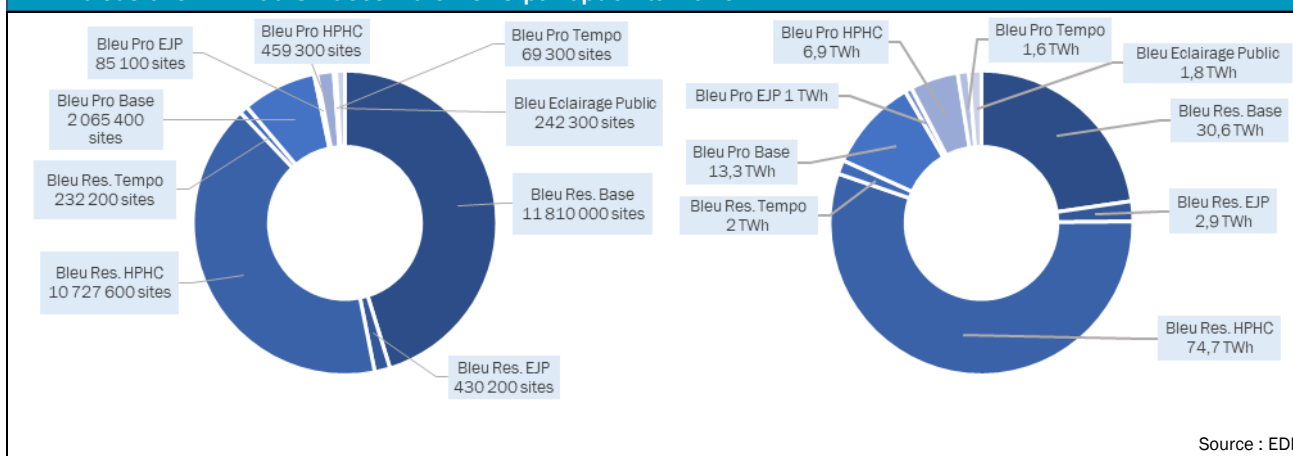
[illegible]

Bleu Pro EJP
85 100 sites

Bleu Pro HPHC
459 300 sites

Bleu Pro Tempo
69 300 sites

Bleu Eclairage Public
242 300 sites

Bleu Pro Base
2 065 400 sites

Bleu Res. Tempo
232 200 sites

Bleu Res. Base
11 810 000 sites

Bleu Res. HPHC
10 727 600 sites

Bleu Res. EJP
430 200 sites

Bleu Pro HPHC
6,9 TWh

Bleu Pro Tempo
1,6 TWh

Bleu Eclairage Public
1,8 TWh

Bleu Pro EJP 1 TWh

Bleu Res. Base
30,6 TWh

Bleu Pro Base
13,3 TWh

Bleu Res. EJP
2,9 TWh

Bleu Res. Tempo
2 TWh

Bleu Res. HPHC
74,7 TWh

Source : EDF